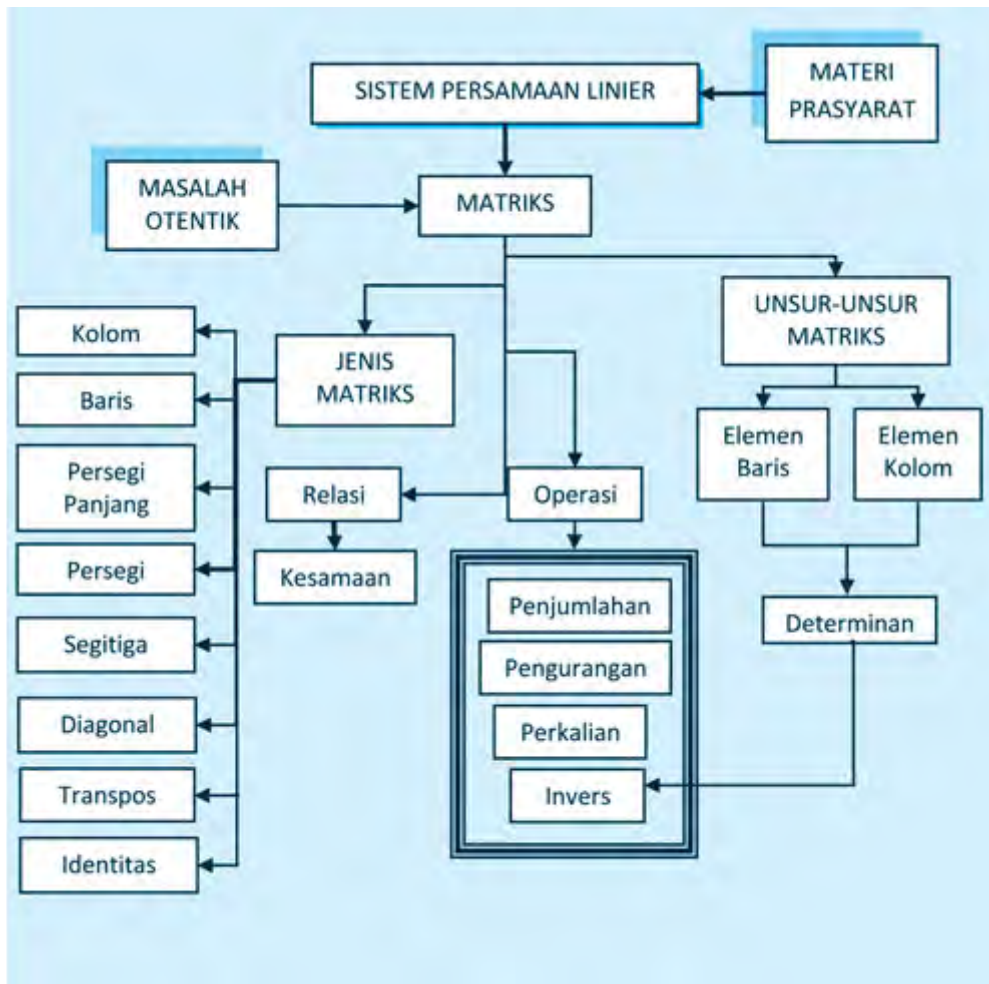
SISTEM PERSAMAAN LINIER

MATERI PRASYARAT

MASALAH OTENTIK

MATRIKS

UNSUR-UNSUR MATRIKS

JENIS MATRIKS

Kolom

Baris

Persegi Panjang

Persegi

Segitiga

Diagonal

Transpos

Identitas

Relasi

Kesamaan

Operasi

Penjumlahan

Pengurangan

Perkalian

Invers

Elemen Baris

Elemen Kolom

Determinan